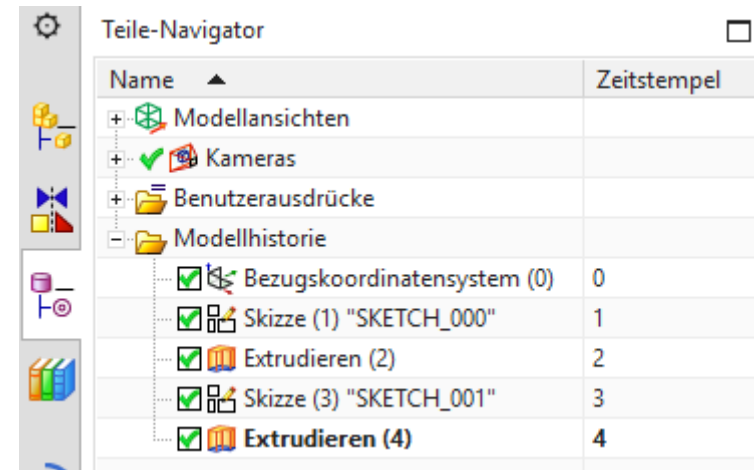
Teile-Navigator

| Name ▲ | Zeitstempel |
|---|---|
| Modellansichten | |
| Kameras | |
| Benutzerausdrücke | |
| Modellhistorie | |
| Bezugskoordinatensystem (0) | 0 |
| Skizze (1) "SKETCH_000" | 1 |
| Extrudieren (2) | 2 |
| Skizze (3) "SKETCH_001" | 3 |
| **Extrudieren (4)** | **4** |